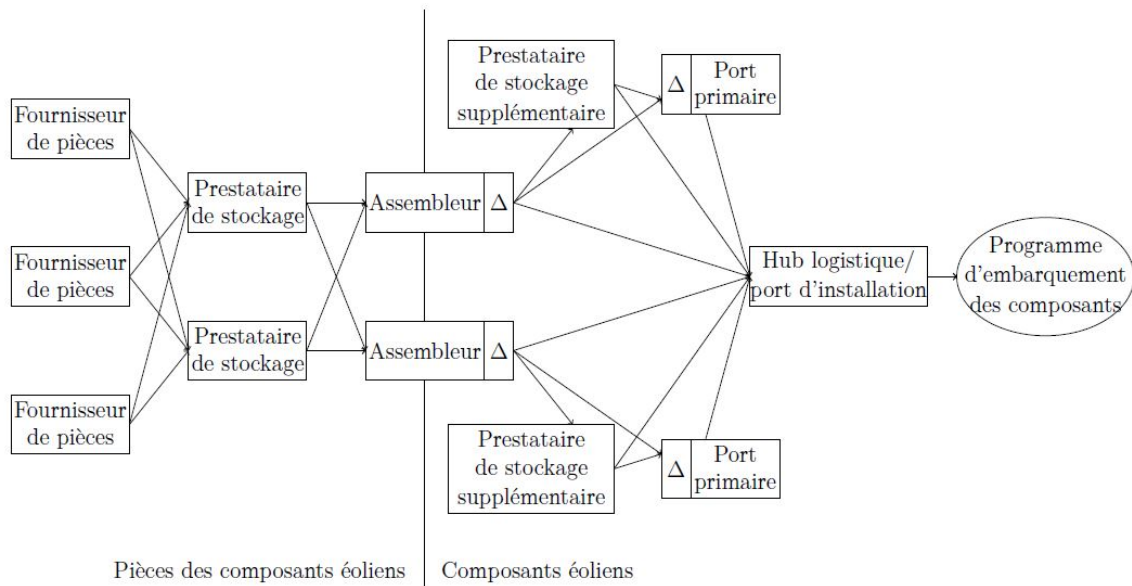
Prestataire de stockage supplémentaire

$\Delta$ Port primaire

Fournisseur de pièces

Prestataire de stockage

Assembleur $\Delta$

Fournisseur de pièces

Hub logistique/ port d'installation

Programme d'embarquement des composants

Prestataire de stockage

Assembleur $\Delta$

Fournisseur de pièces

Prestataire de stockage supplémentaire

$\Delta$ Port primaire

Pièces des composants éoliens

Composants éoliens